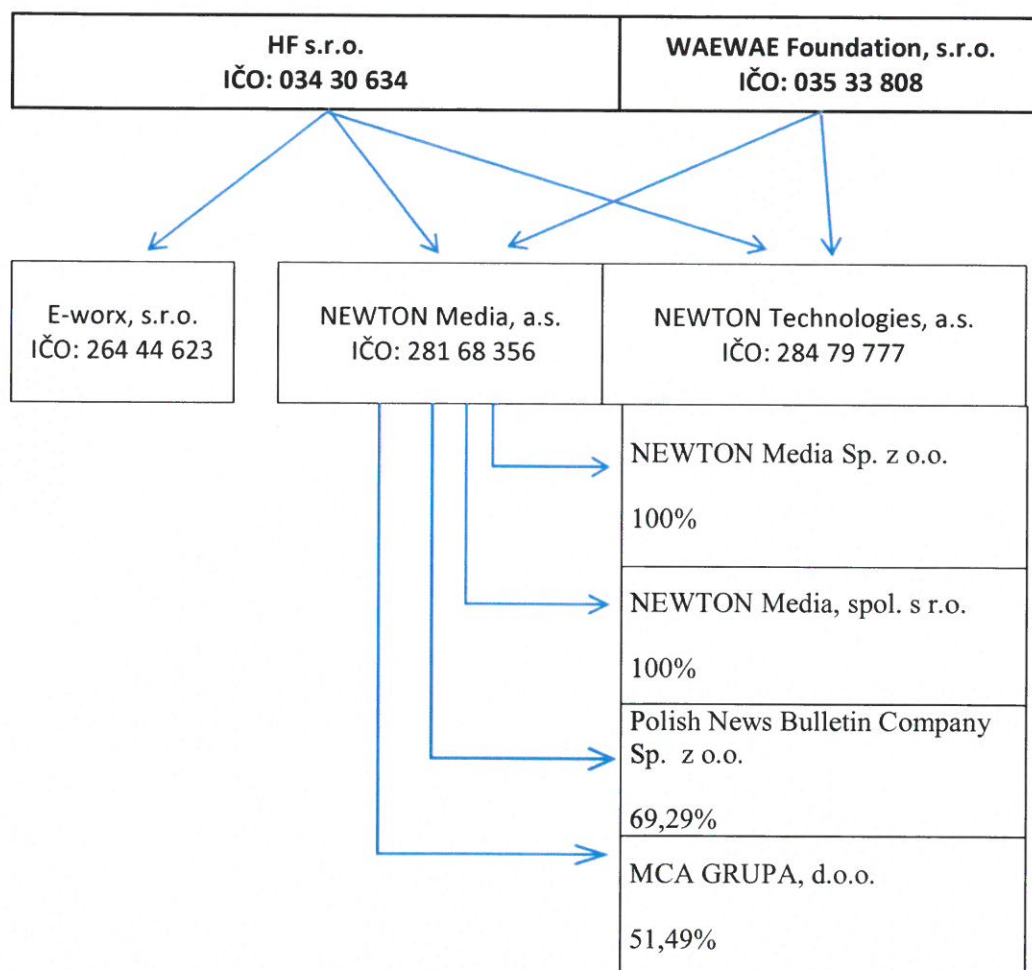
HF s.r.o.
IČO: 034 30 634

WAEWAE Foundation, s.r.o.
IČO: 035 33 808

E-worx, s.r.o.
IČO: 264 44 623

NEWTON Media, a.s.
IČO: 281 68 356

NEWTON Technologies, a.s.
IČO: 284 79 777

NEWTON Media Sp. z o.o.

100%

NEWTON Media, spol. s r.o.

100%

Polish News Bulletin Company Sp. z o.o.

69,29%

MCA GRUPA, d.o.o.

51,49%